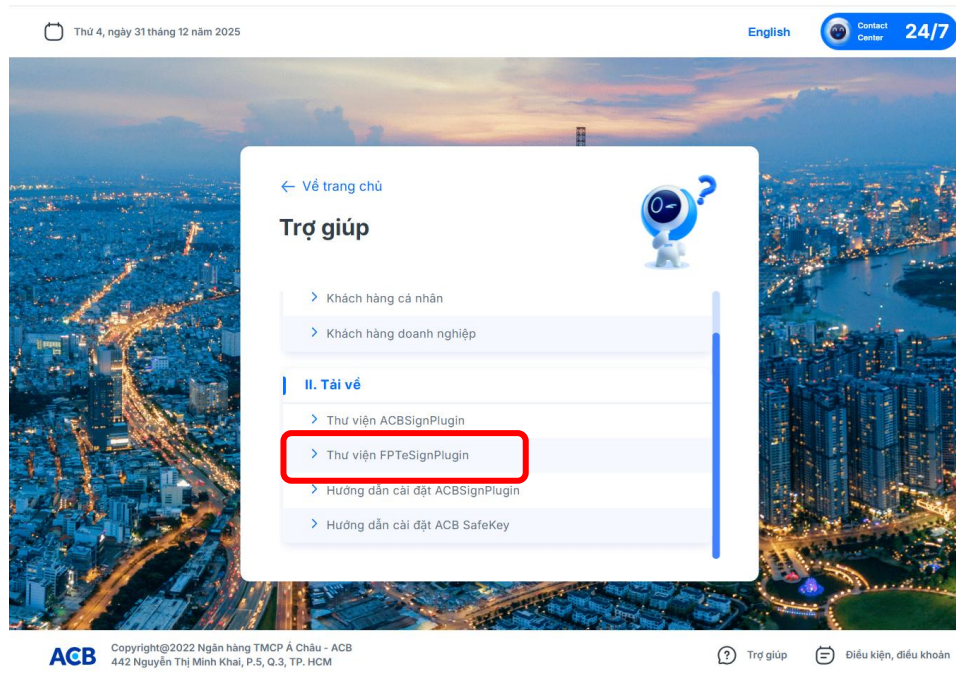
Thứ 4, ngày 31 tháng 12 năm 2025

English

Contact Center 24/7

← Về trang chủ

Trợ giúp

> Khách hàng cá nhân

> Khách hàng doanh nghiệp

II. Tài về

> Thư viện ACBSignPlugin

> Thư viện FPTeSignPlugin

> Hướng dẫn cài đặt ACBSignPlugin

> Hướng dẫn cài đặt ACB SafeKey

ACB

Copyright@2022 Ngân hàng TMCP Á Châu - ACB
442 Nguyễn Thị Minh Khai, P.5, Q.3, TP. HCM

Trợ giúp

Điều kiện, điều khoản